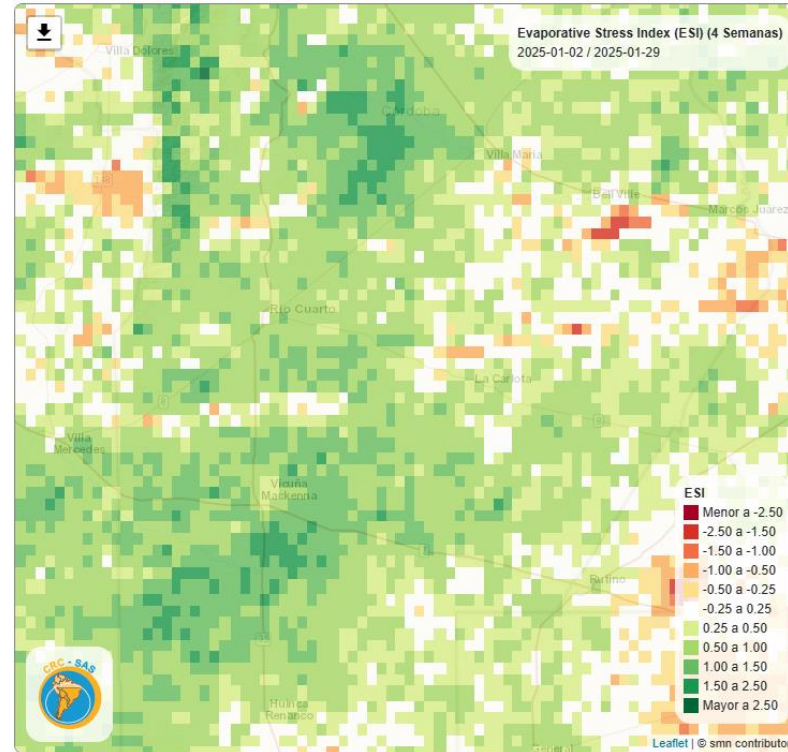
Evaporative Stress Index (ESI) (4 Semanas)
2025-01-02 / 2025-01-29

Villa Dolores
Córdoba
Villa María
Bell Ville
Marcos Juárez
Río Cuarto
La Carlota
Villa Mercedes
Vicuña Mackenna
Rufino
Huinca Renancó

ESI
Menor a -2.50
-2.50 a -1.50
-1.50 a -1.00
-1.00 a -0.50
-0.50 a -0.25
-0.25 a 0.25
0.25 a 0.50
0.50 a 1.00
1.00 a 1.50
1.50 a 2.50
Mayor a 2.50

CRC - SAS

Leaflet | © smn contributo